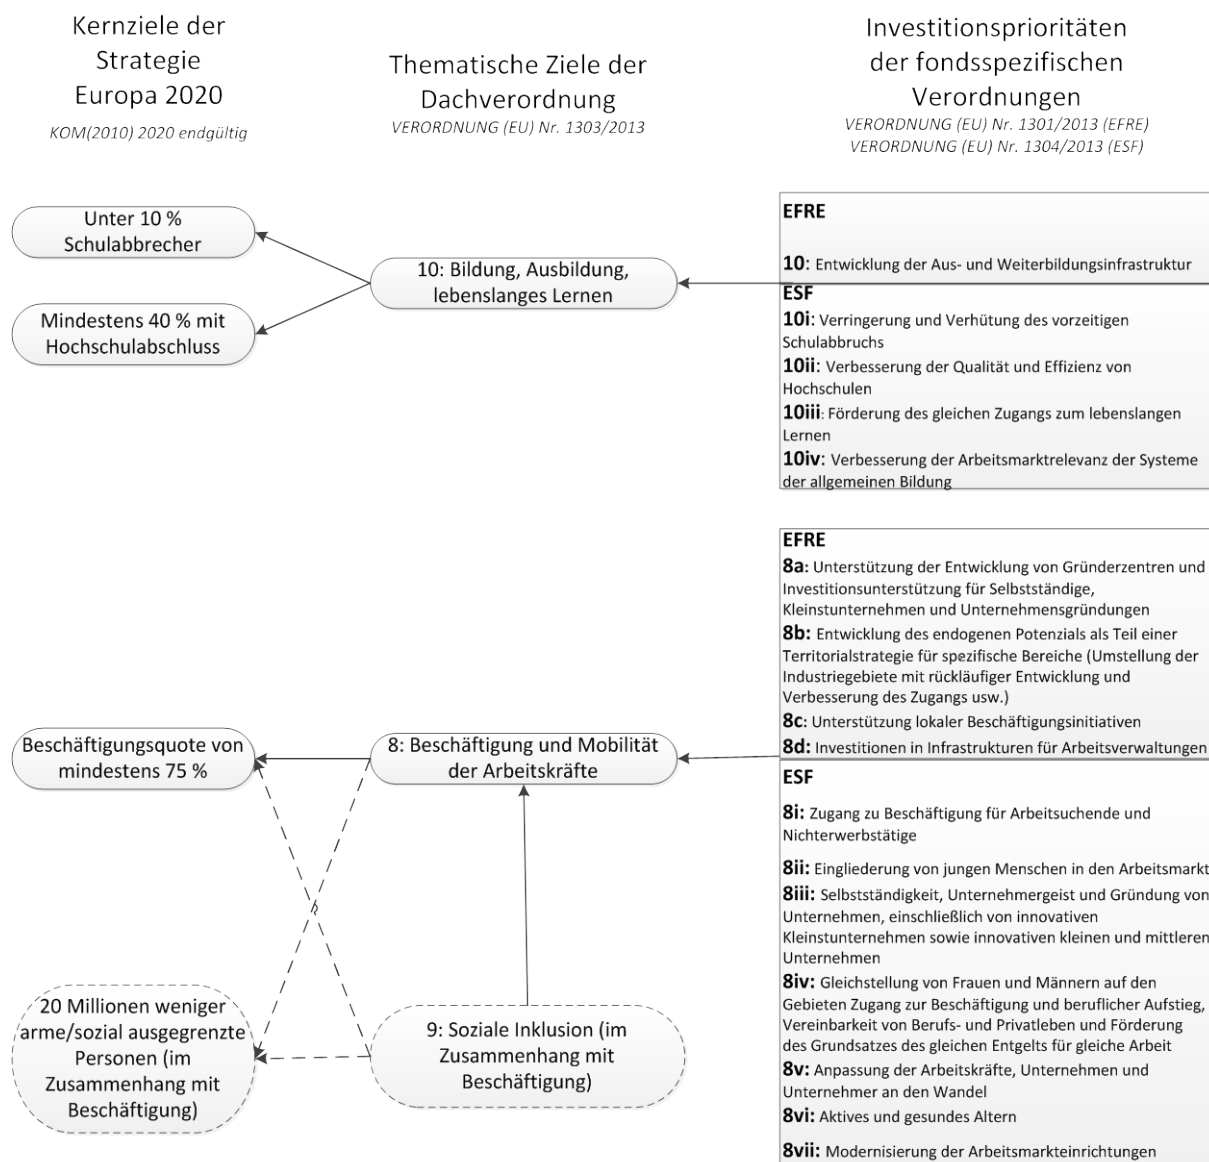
Kernziele der Strategie Europa 2020
KOM(2010) 2020 endgültig

Thematische Ziele der Dachverordnung
VERORDNUNG (EU) Nr. 1303/2013

Investitionsprioritäten der fondsspezifischen Verordnungen
VERORDNUNG (EU) Nr. 1301/2013 (EFRE)
VERORDNUNG (EU) Nr. 1304/2013 (ESF)

Unter 10 % Schulabbrecher

Mindestens 40 % mit Hochschulabschluss

10: Bildung, Ausbildung, lebenslanges Lernen

EFRE

10: Entwicklung der Aus- und Weiterbildungsinfrastruktur

ESF

10i: Verringerung und Verhütung des vorzeitigen Schulabbruchs

10ii: Verbesserung der Qualität und Effizienz von Hochschulen

10iii: Förderung des gleichen Zugangs zum lebenslangen Lernen

10iv: Verbesserung der Arbeitsmarktrelevanz der Systeme der allgemeinen Bildung

EFRE

8a: Unterstützung der Entwicklung von Gründerzentren und Investitionsunterstützung für Selbstständige, Kleinstunternehmen und Unternehmensgründungen

8b: Entwicklung des endogenen Potenzials als Teil einer Territorialstrategie für spezifische Bereiche (Umstellung der Industriegebiete mit rückläufiger Entwicklung und Verbesserung des Zugangs usw.)

8c: Unterstützung lokaler Beschäftigungsinitiativen

8d: Investitionen in Infrastrukturen für Arbeitsverwaltungen

Beschäftigungsquote von mindestens 75 %

8: Beschäftigung und Mobilität der Arbeitskräfte

ESF

8i: Zugang zu Beschäftigung für Arbeitsuchende und Nichterwerbstätige

8ii: Eingliederung von jungen Menschen in den Arbeitsmarkt

8iii: Selbstständigkeit, Unternehmergeist und Gründung von Unternehmen, einschließlich von innovativen Kleinstunternehmen sowie innovativen kleinen und mittleren Unternehmen

8iv: Gleichstellung von Frauen und Männern auf den Gebieten Zugang zur Beschäftigung und beruflicher Aufstieg, Vereinbarkeit von Berufs- und Privatleben und Förderung des Grundsatzes des gleichen Entgelts für gleiche Arbeit

8v: Anpassung der Arbeitskräfte, Unternehmen und Unternehmer an den Wandel

8vi: Aktives und gesundes Altern

8vii: Modernisierung der Arbeitsmarkteinrichtungen

20 Millionen weniger arme/sozial ausgegrenzte Personen (im Zusammenhang mit Beschäftigung)

9: Soziale Inklusion (im Zusammenhang mit Beschäftigung)